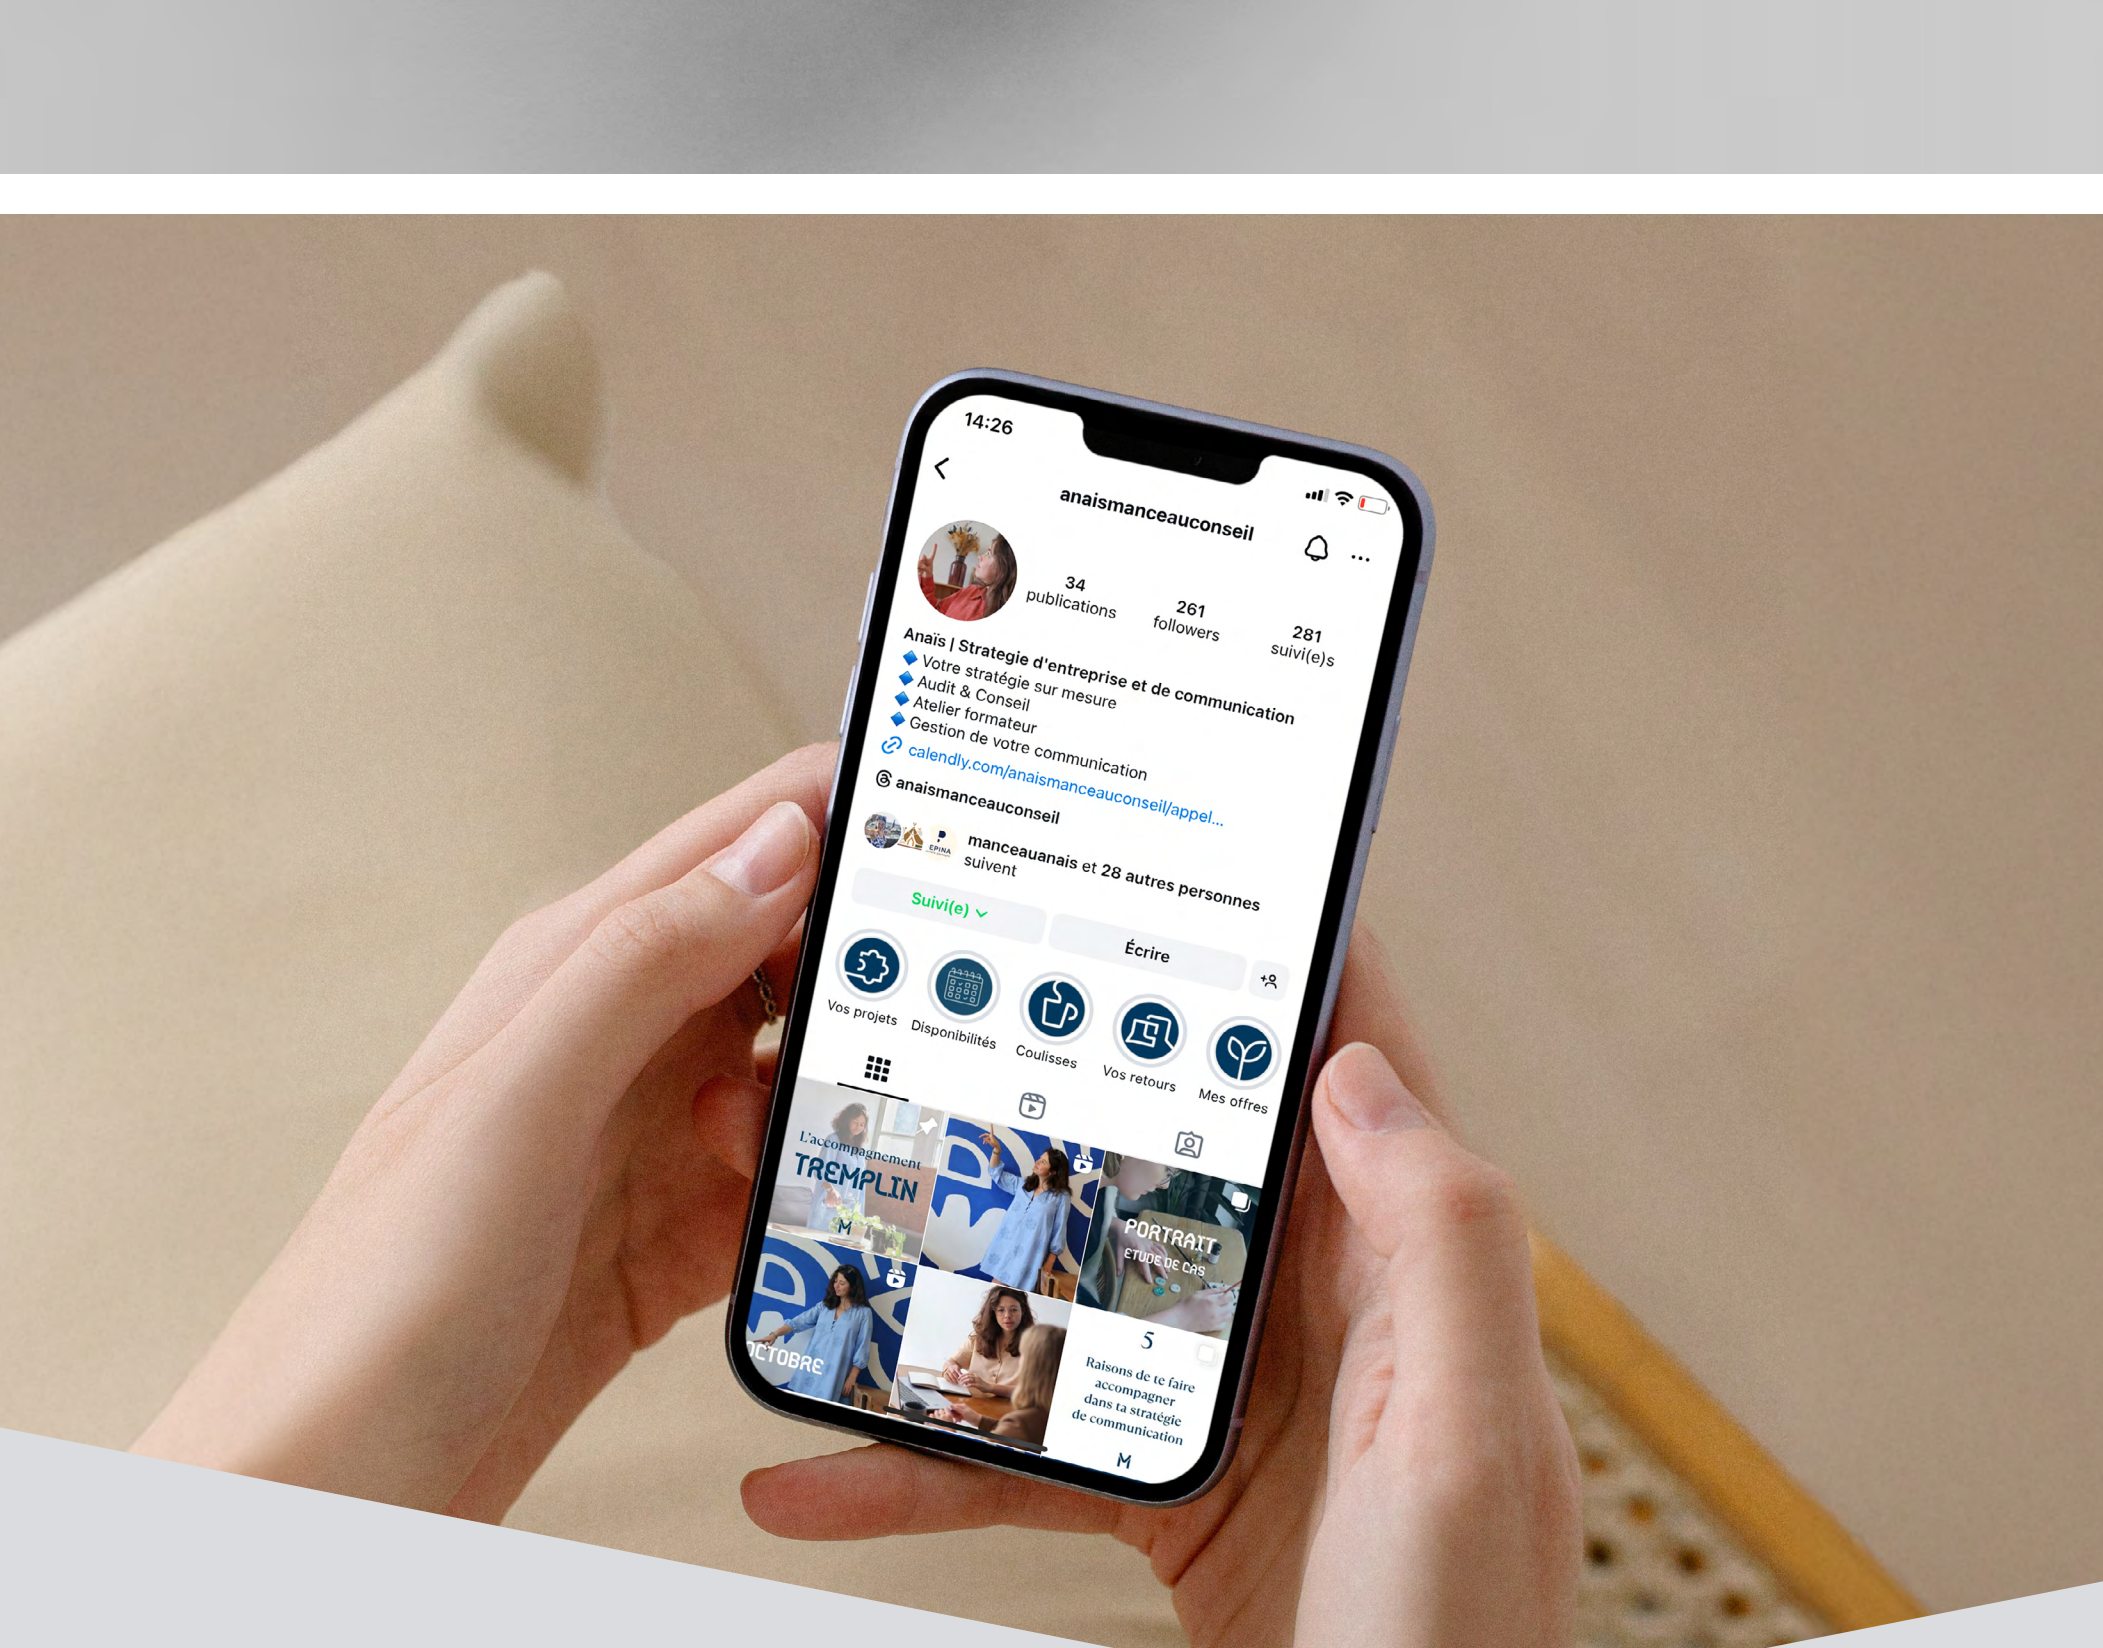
14:26

anaismanceauconseil

34 publications

261 followers

281 suivi(e)s

Anaïs | Strategie d'entreprise et de communication
🔷 Votre stratégie sur mesure
🔷 Audit & Conseil
🔷 Atelier formateur
🔷 Gestion de votre communication
calendly.com/anaismanceauconseil/appel...
anaismanceauconseil

manceauanais et 28 autres personnes suivent

Suivi(e)

Écrire

Vos projets

Disponibilités

Coulisses

Vos retours

Mes offres

L'accompagnement TREMPLIN M

PORTRAIT ÉTUDE DE CAS

OCTOBRE

5 Raisons de te faire accompagner dans ta stratégie de communication M